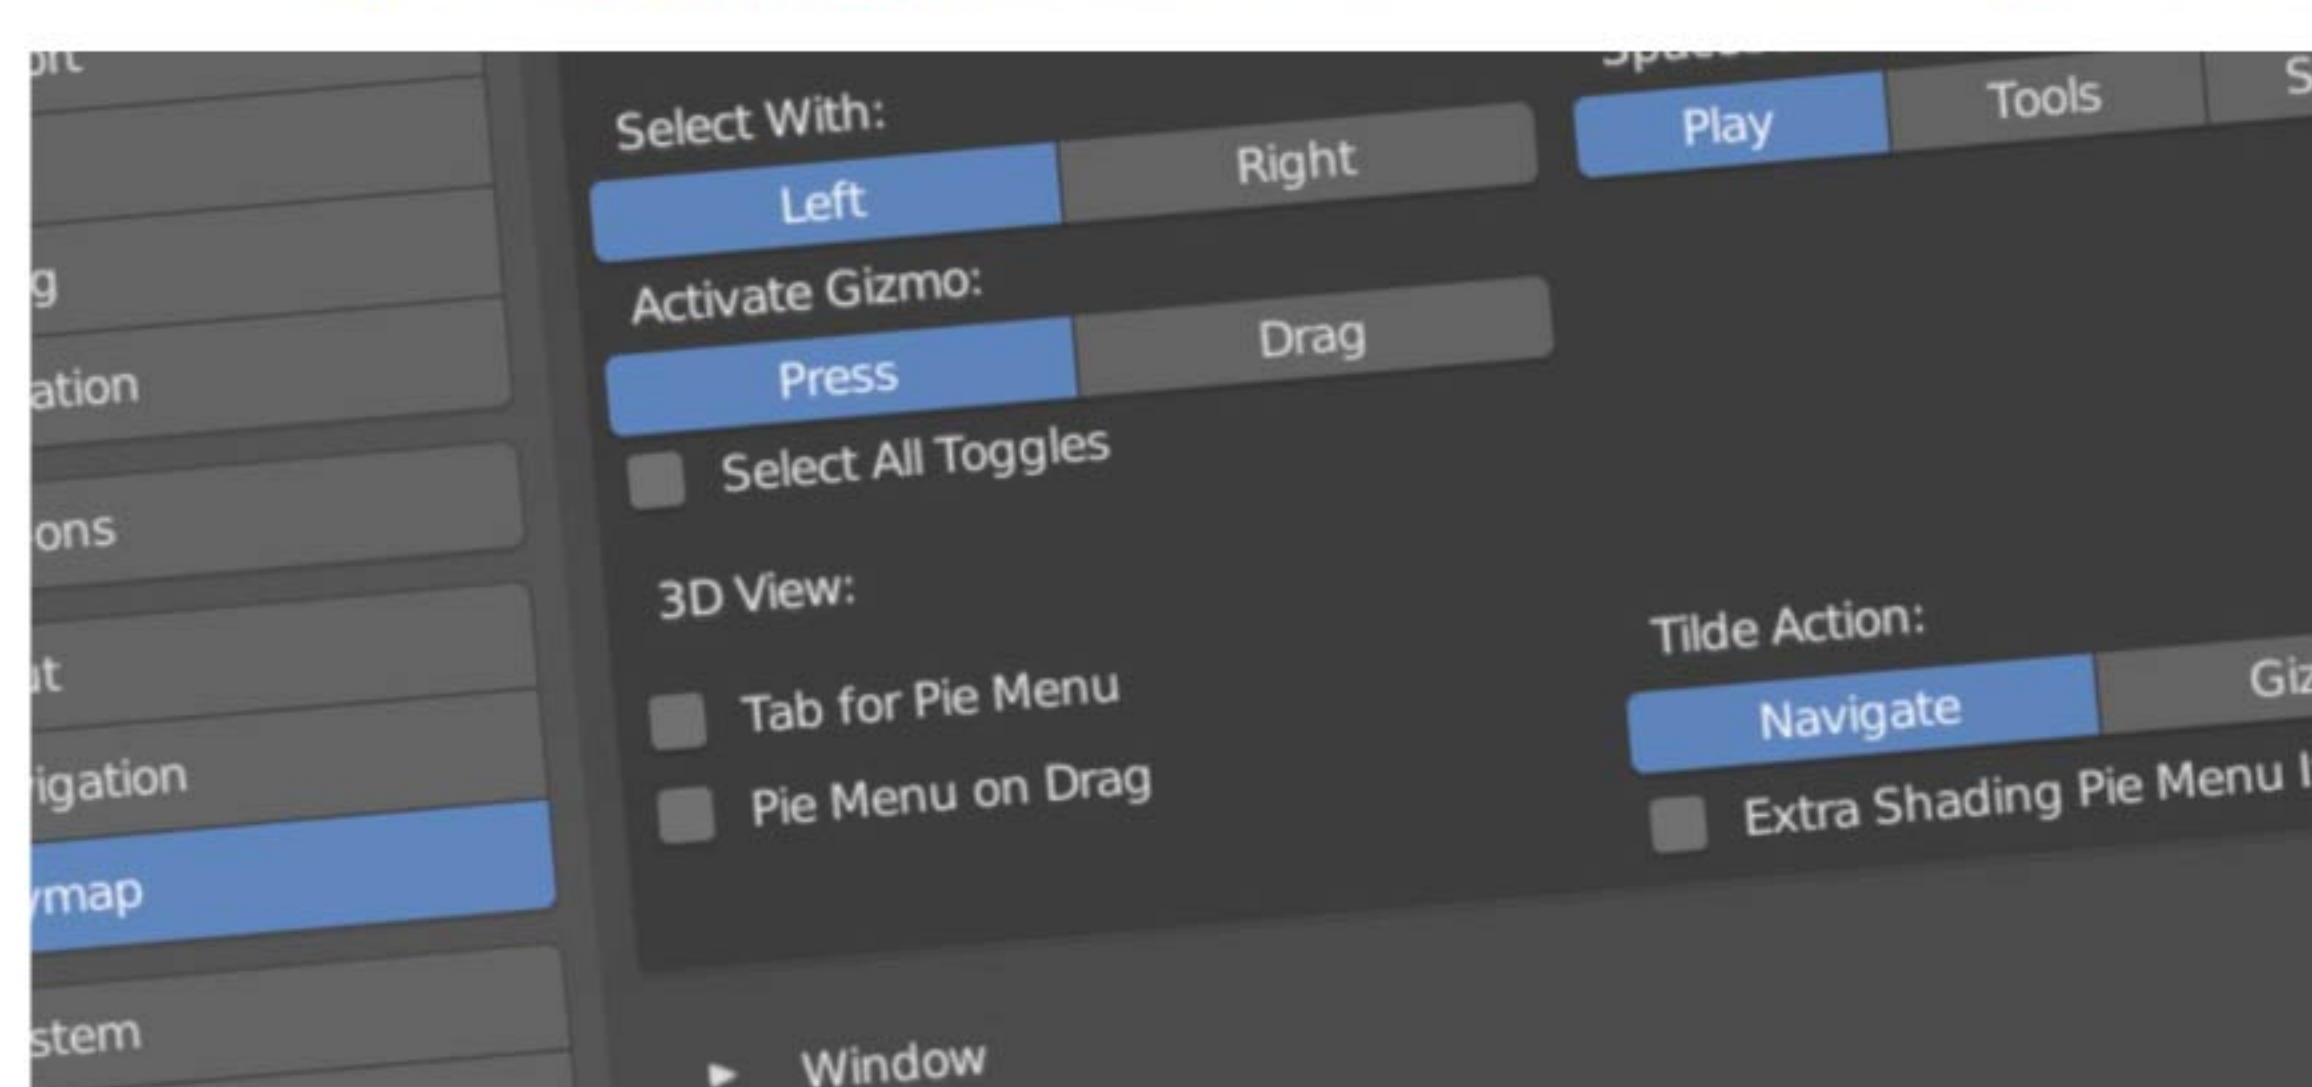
ort

g

ation

ons

ut

igation

ymap

stem

Select With:

Left

Right

Activate Gizmo:

Press

Drag

Select All Toggles

3D View:

Tab for Pie Menu

Pie Menu on Drag

Window

Space

Play

Tools

S

Tilde Action:

Navigate

Giz

Extra Shading Pie Menu I